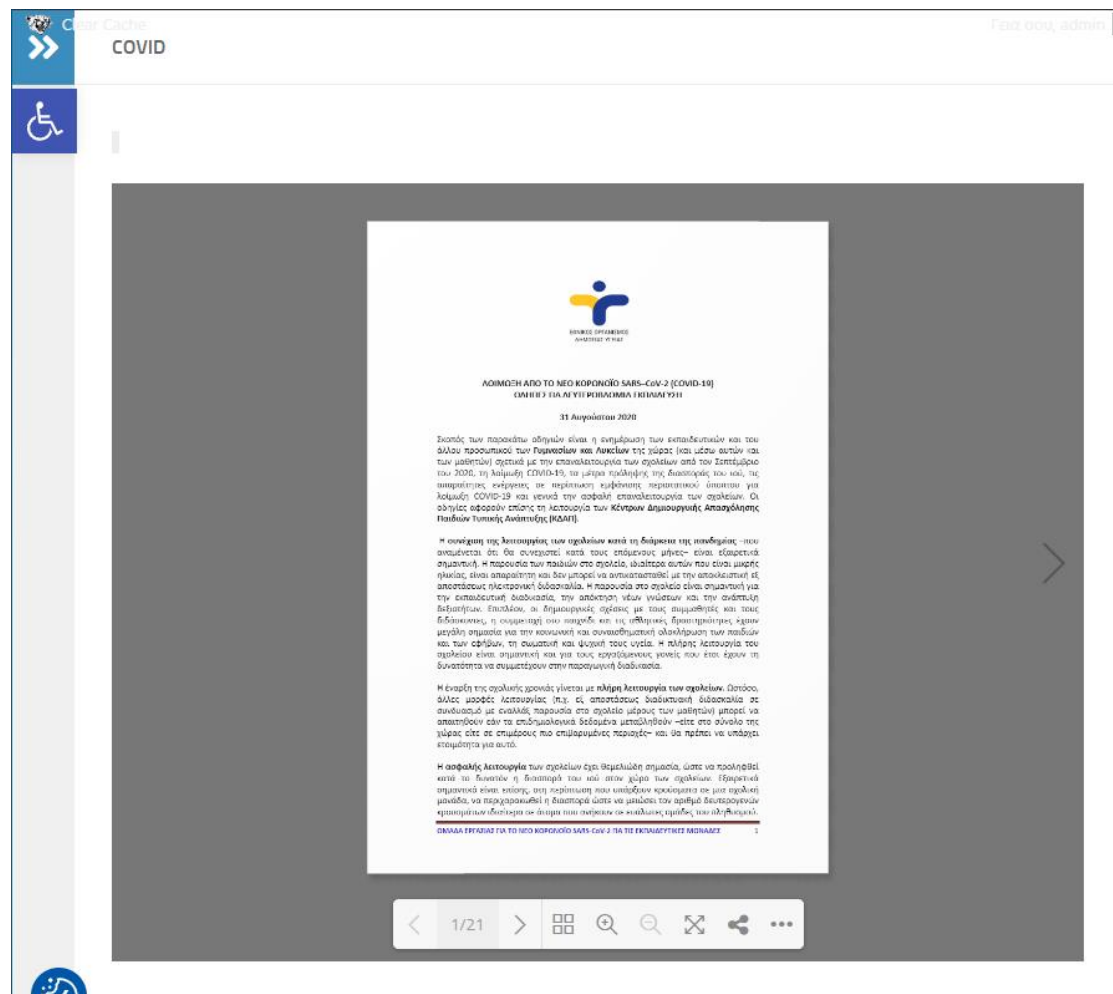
Clear Cache

Γεια σου, admin

COVID

ΕΘΝΙΚΟΣ ΟΡΓΑΝΙΣΜΟΣ ΔΗΜΟΣΙΑΣ ΥΓΕΙΑΣ

ΛΟΙΜΩΞΗ ΑΠΟ ΤΟ ΝΕΟ ΚΟΡΟΝΟΪΟ SARS-CoV-2 (COVID-19)
ΟΔΗΓΟΣ ΓΙΑ ΔΕΥΤΕΡΟΒΑΘΜΙΑ ΕΚΠΑΙΔΕΥΣΗ

31 Αυγούστου 2020

Σκοπός των παρακάτω οδηγιών είναι η ενημέρωση των εκπαιδευτικών και του άλλου προσωπικού των Γυμνασίων και Λυκείων της χώρας (και μέσω αυτών και των μαθητών) σχετικά με την επαναλειτουργία των σχολείων από τον Σεπτέμβριο του 2020, τη λοίμωξη COVID-19, τα μέτρα πρόληψης της διασποράς του ιού, τις απαραίτητες ενέργειες σε περίπτωση εμφάνισης περιστατικού ύποπτου για λοίμωξη COVID-19 και γενικά την ασφαλή επαναλειτουργία των σχολείων. Οι οδηγίες αφορούν επίσης τη λειτουργία των Κέντρων Δημιουργικής Απασχόλησης Παιδιών Τυπικής Ανάπτυξης (ΚΔΑΠ).

Η συνέχιση της λειτουργίας των σχολείων κατά τη διάρκεια της πανδημίας -που αναμένεται ότι θα συνεχιστεί κατά τους επόμενους μήνες- είναι εξαιρετικά σημαντική. Η παρουσία των παιδιών στο σχολείο, ιδιαίτερα αυτών που είναι μικρής ηλικίας, είναι απαραίτητη και δεν μπορεί να αντικατασταθεί με την αποκλειστική εξ αποστάσεως ηλεκτρονική διδασκαλία. Η παρουσία στο σχολείο είναι σημαντική για την εκπαιδευτική διαδικασία, την απόκτηση νέων γνώσεων και την ανάπτυξη δεξιοτήτων. Επιπλέον, οι δημιουργικές σχέσεις με τους συμμαθητές και τους διδάσκοντες, η συμμετοχή στο παιχνίδι και τις αθλητικές δραστηριότητες έχουν μεγάλη σημασία για την κοινωνική και συναισθηματική ολοκλήρωση των παιδιών και των εφήβων, τη σωματική και ψυχική τους υγεία. Η πλήρης λειτουργία του σχολείου είναι σημαντική και για τους εργαζόμενους γονείς που έτσι έχουν τη δυνατότητα να συμμετέχουν στην παραγωγική διαδικασία.

Η έναρξη της σχολικής χρονιάς γίνεται με πλήρη λειτουργία των σχολείων. Ωστόσο, άλλες μορφές λειτουργίας (π.χ. εξ αποστάσεως διαδικτυακή διδασκαλία σε συνδυασμό με εναλλάξ παρουσία στο σχολείο μέρους των μαθητών) μπορεί να απαιτηθούν εάν τα επιδημιολογικά δεδομένα μεταβληθούν -είτε στο σύνολο της χώρας είτε σε επιμέρους πιο επιβαρυμένες περιοχές- και θα πρέπει να υπάρχει ετοιμότητα για αυτό.

Η ασφαλής λειτουργία των σχολείων έχει θεμελιώδη σημασία, ώστε να προληφθεί κατά το δυνατόν η διασπορά του ιού στον χώρο των σχολείων. Εξαιρετικά σημαντικό είναι επίσης, στη περίπτωση που υπάρξουν κρούσματα σε μια σχολική μονάδα, να περιχαρακωθεί η διασπορά ώστε να μειωθεί τον αριθμό δευτερογενών κρουσμάτων ιδιαίτερα σε άτομα που ανήκουν σε ευπαθείς ομάδες του πληθυσμού.

ΟΜΑΔΑ ΕΡΓΑΣΙΑΣ ΓΙΑ ΤΟ ΝΕΟ ΚΟΡΟΝΟΪΟ SARS-CoV-2 ΓΙΑ ΤΙΣ ΕΚΠΑΙΔΕΥΤΙΚΕΣ ΜΟΝΑΔΕΣ 1

1/21